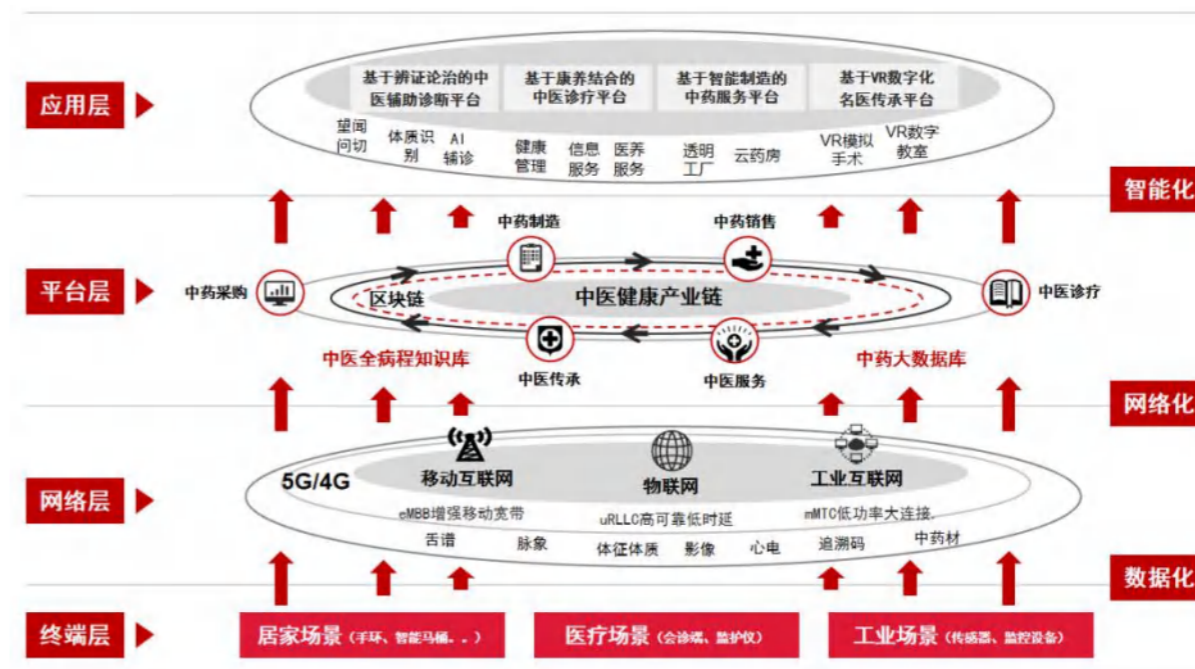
应用层

基于辨证论治的中医辅助诊断平台

基于康养结合的中医诊疗平台

基于智能制造的中药服务平台

基于VR数字化名医传承平台

望闻问切

体质识别

AI辅诊

健康管理

信息服务

医养服务

透明工厂

云药房

VR模拟手术

VR数字教室

智能化

平台层

中药制造

中药销售

中药采购

区块链

中医健康产业链

中医诊疗

中医全病程知识库

中医传承

中医服务

中药大数据库

网络化

网络层

5G/4G

移动互联网

物联网

工业互联网

eMBB增强移动宽带

uRLLC高可靠低时延

mMTC低功率大连接

舌谱

脉象

体征体质

影像

心电

追溯码

中药材

数据化

终端层

居家场景（手环、智能马桶。。）

医疗场景（会诊端、监护仪）

工业场景（传感器、监控设备）